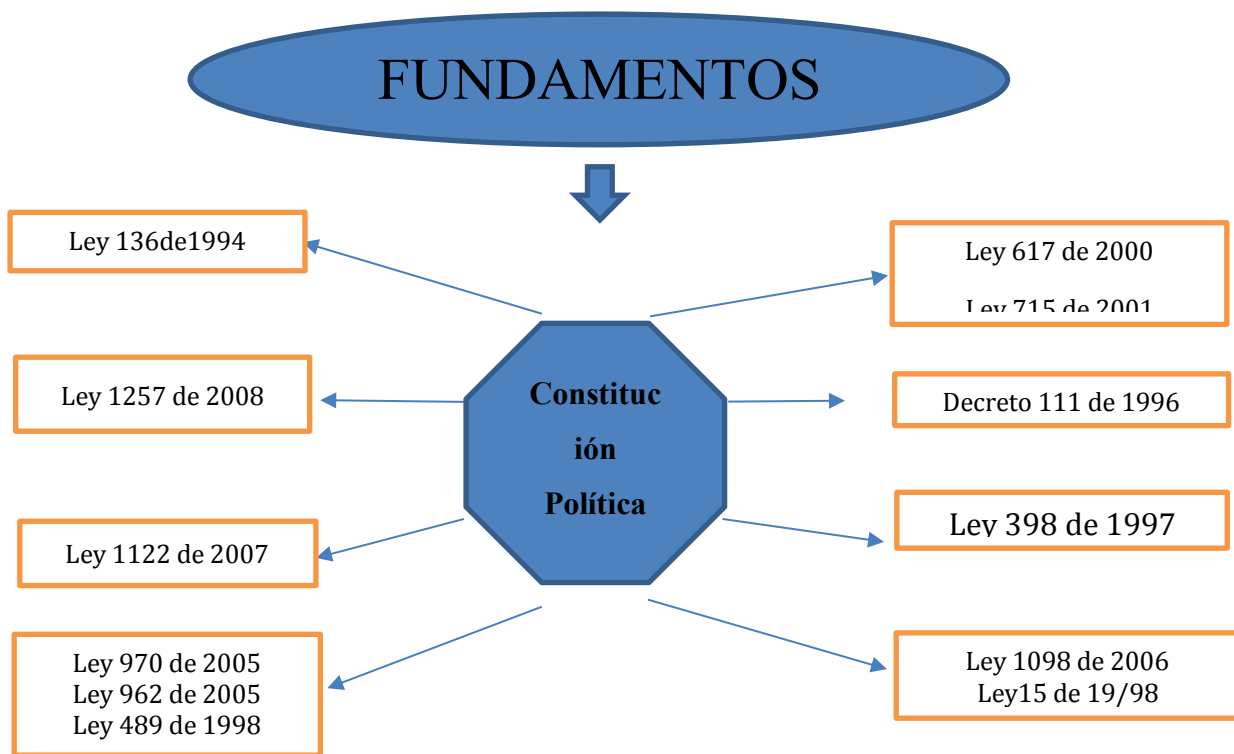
FUNDAMENTOS

Ley 136de1994

Ley 617 de 2000

Ley 715 de 2001

Ley 1257 de 2008

Constituc ión Política

Decreto 111 de 1996

Ley 1122 de 2007

Ley 398 de 1997

Ley 970 de 2005
Ley 962 de 2005
Ley 489 de 1998

Ley 1098 de 2006
Ley15 de 19/98